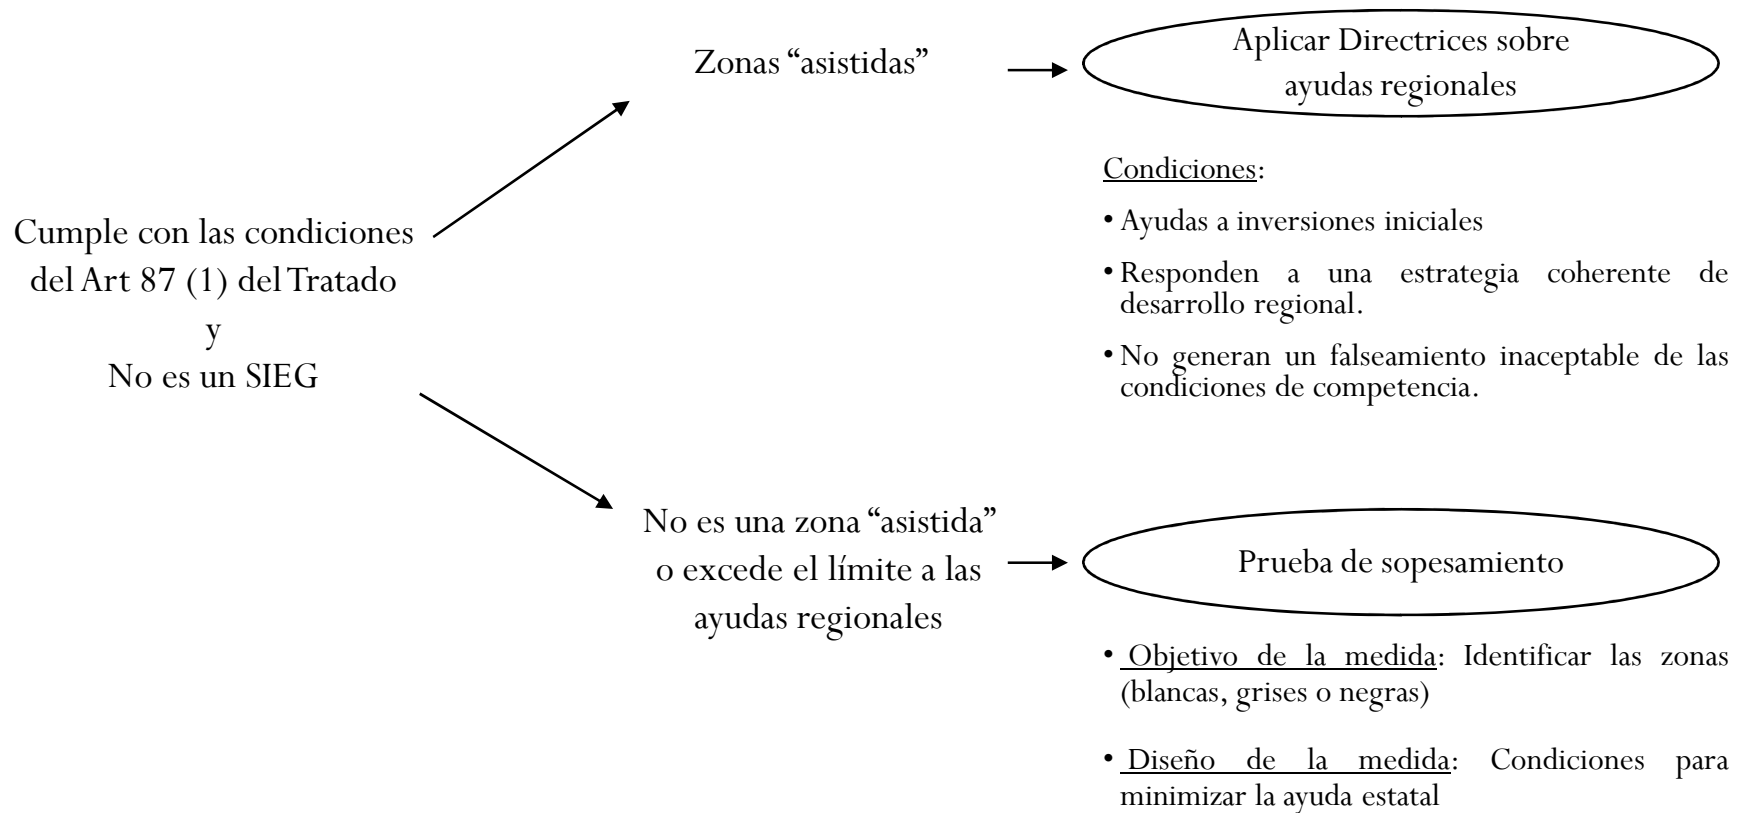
Cumple con las condiciones del Art 87 (1) del Tratado
y
No es un SIEG

Zonas "asistidas"

Aplicar Directrices sobre ayudas regionales

Condiciones:

• Ayudas a inversiones iniciales

• Responden a una estrategia coherente de desarrollo regional.

• No generan un falseamiento inaceptable de las condiciones de competencia.

No es una zona "asistida" o excede el límite a las ayudas regionales

Prueba de sopesamiento

• Objetivo de la medida: Identificar las zonas (blancas, grises o negras)

• Diseño de la medida: Condiciones para minimizar la ayuda estatal